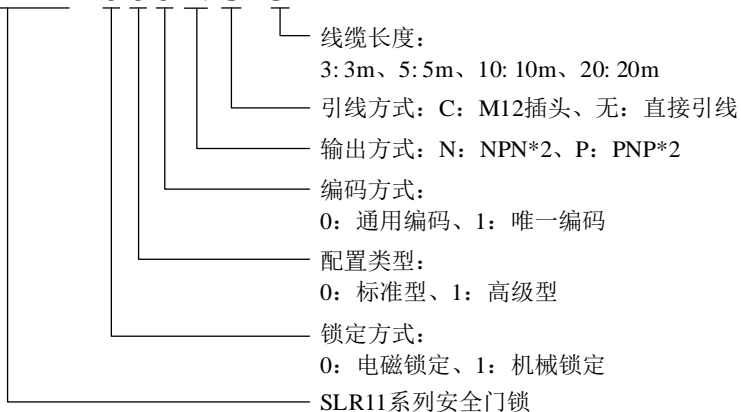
线缆长度：
3: 3m、5: 5m、10: 10m、20: 20m

引线方式：C：M12插头、无：直接引线

输出方式：N：NPN*2、P：PNP*2

编码方式：
0：通用编码、1：唯一编码

配置类型：
0：标准型、1：高级型

锁定方式：
0：电磁锁定、1：机械锁定

SLR11系列安全门锁